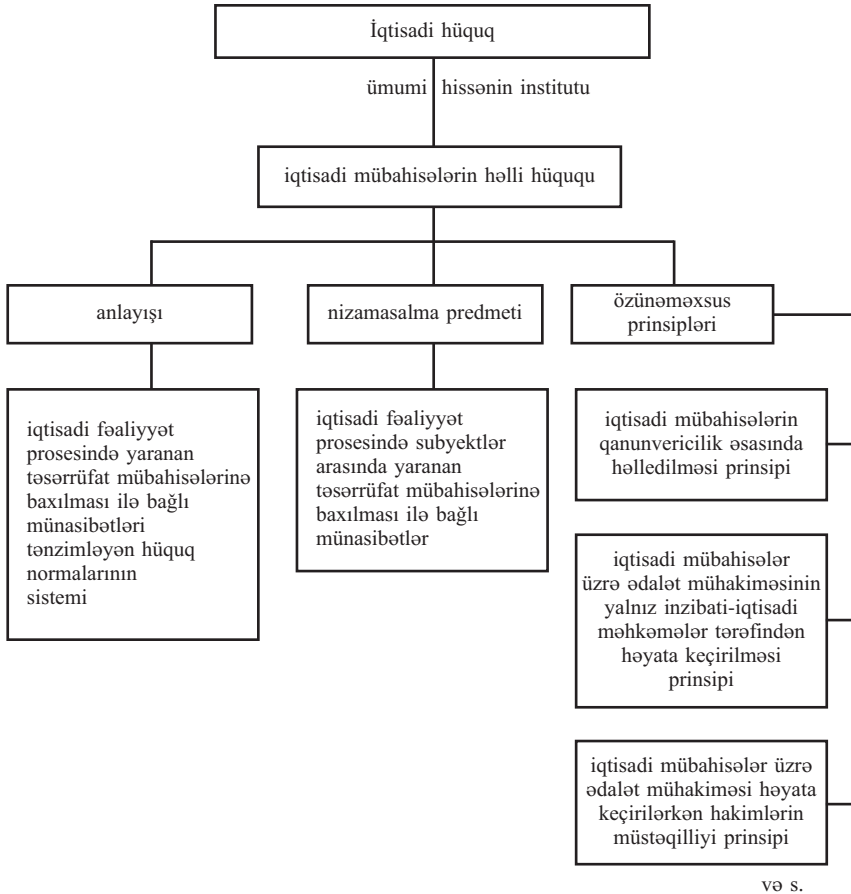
İqtisadi hüquq

ümumi hissənin institutu

iqtisadi mübahisələrin həlli hüququ

anlayışı

nizamasalma predmeti

özünəməxsus prinsipləri

iqtisadi fəaliyyət prosesində yaranan təsərrüfat mübahisələrinə baxılması ilə bağlı münasibətləri tənzimləyən hüquq normalarının sistemi

iqtisadi fəaliyyət prosesində subyektlər arasında yaranan təsərrüfat mübahisələrinə baxılması ilə bağlı münasibətlər

iqtisadi mübahisələrin qanunvericilik əsasında həlledilməsi prinsipi

iqtisadi mübahisələr üzrə ədalət mühakiməsinin yalnız inzibati-iqtisadi məhkəmələr tərəfindən həyata keçirilməsi prinsipi

iqtisadi mübahisələr üzrə ədalət mühakiməsi həyata keçirilərkən hakimlərin müstəqilliyi prinsipi

və s.